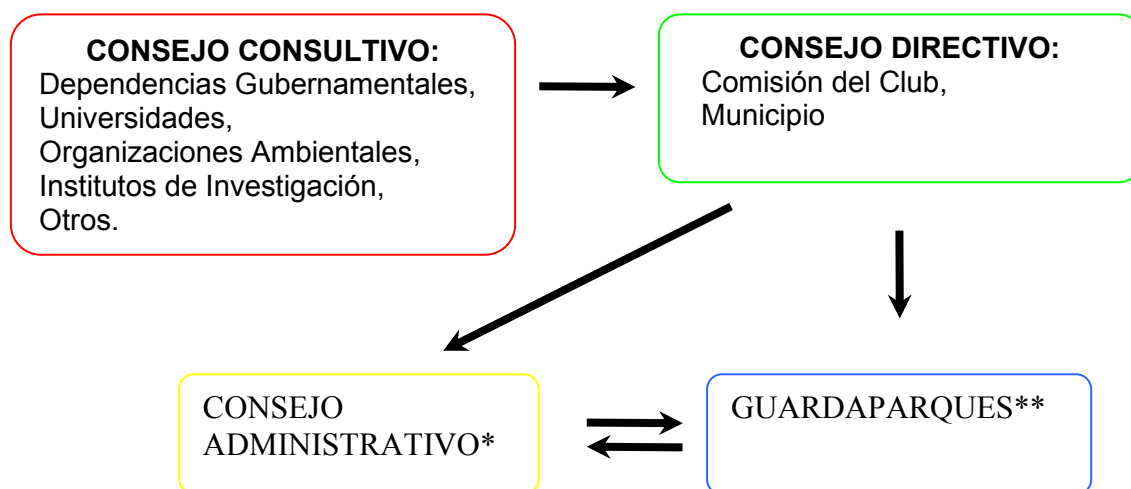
CONSEJO CONSULTIVO:
Dependencias Gubernamentales,
Universidades,
Organizaciones Ambientales,
Institutos de Investigación,
Otros.

CONSEJO DIRECTIVO:
Comisión del Club,
Municipio

CONSEJO ADMINISTRATIVO*

GUARDAPARQUES**